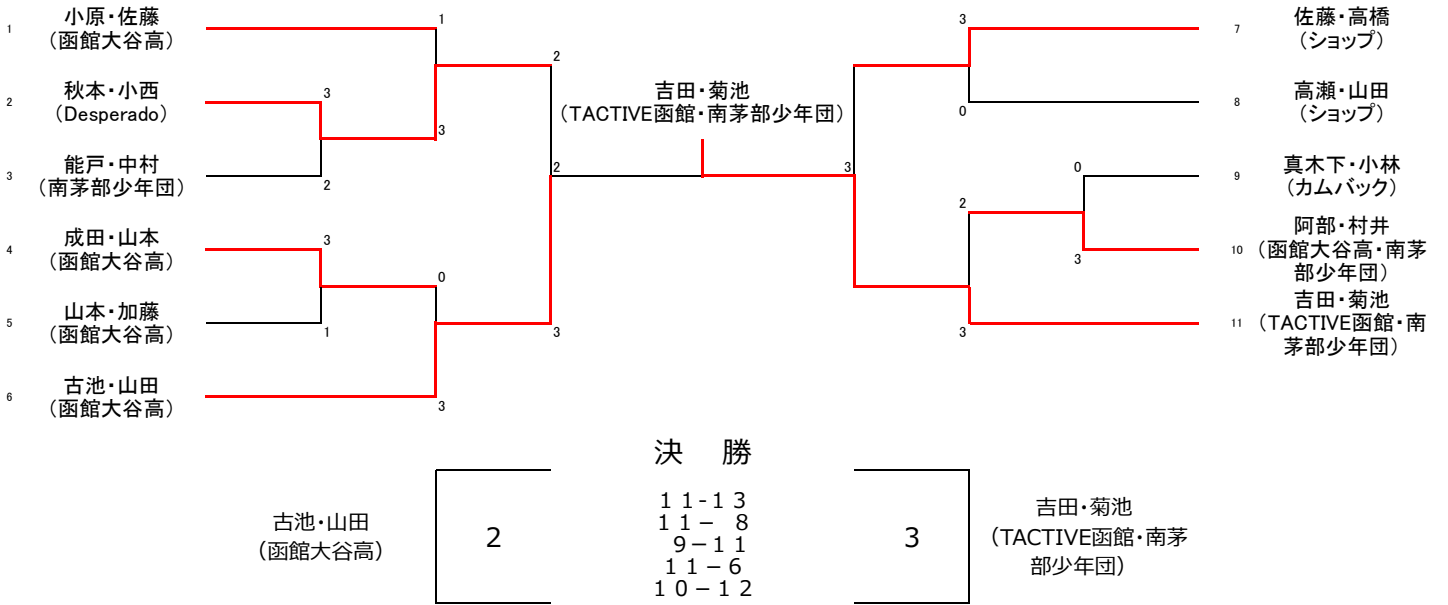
1 小原・佐藤（函館大谷高）

2 秋本・小西（Desperado）

3 能戸・中村（南茅部少年団）

4 成田・山本（函館大谷高）

5 山本・加藤（函館大谷高）

6 古池・山田（函館大谷高）

1
3
3
2
3
0
1
3
2
2
3

吉田・菊池（TACTIVE函館・南茅部少年団）

3
3
0
0
2
3
3

7 佐藤・高橋（ショップ）

8 高瀬・山田（ショップ）

9 真木下・小林（カムバック）

10 阿部・村井（函館大谷高・南茅部少年団）

11 吉田・菊池（TACTIVE函館・南茅部少年団）

決　勝

古池・山田（函館大谷高）

2

11-13
11－ 8
9－11
11－6
10－12

3

吉田・菊池（TACTIVE函館・南茅部少年団）